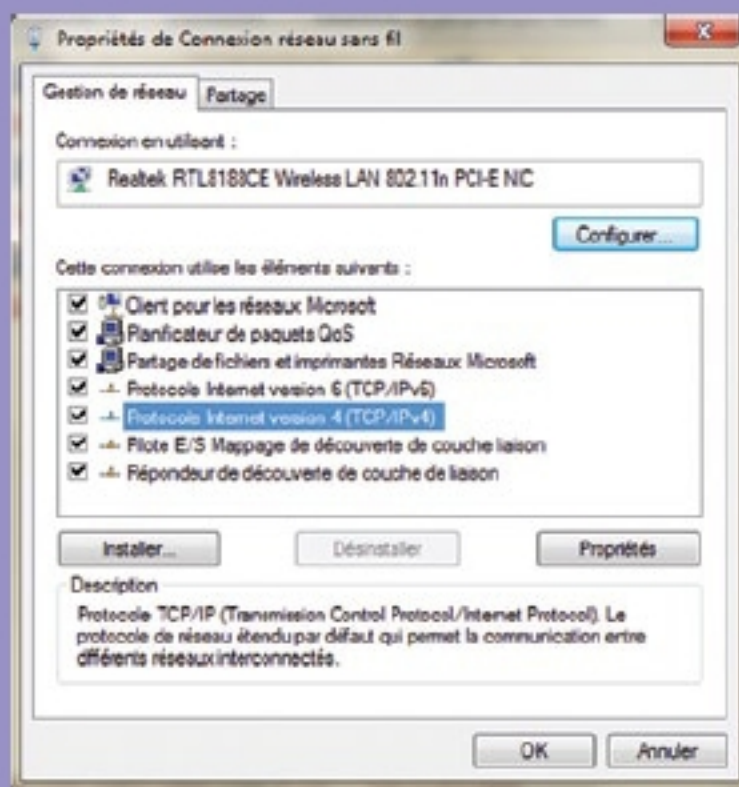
Propriétés de Connexion réseau sans fil

x

Gestion de réseau | Partage

Connexion en utilisant :

Realtek RTL8188CE Wireless LAN 802.11n PCI-E NIC

Configurer...

Cette connexion utilise les éléments suivants :

Client pour les réseaux Microsoft
Planificateur de paquets QoS
Partage de fichiers et imprimantes Réseaux Microsoft
Protocole Internet version 6 (TCP/IPv6)
Protocole Internet version 4 (TCP/IPv4)
Pilote E/S Mappage de découverte de couche liaison
Répondeur de découverte de couche de liaison

Installer... | Désinstaller | Propriétés

Description

Protocole TCP/IP (Transmission Control Protocol/Internet Protocol). Le protocole de réseau étendu par défaut qui permet la communication entre différents réseaux interconnectés.

OK | Annuler